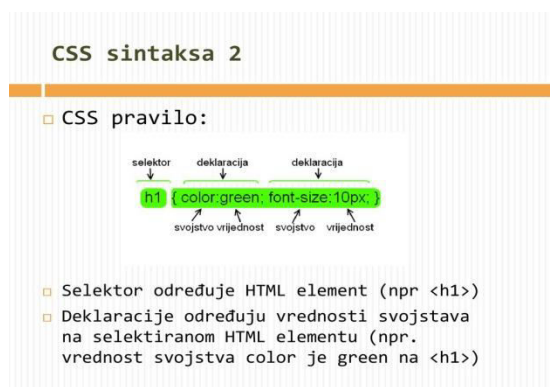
CSS sintaksa 2

CSS pravilo:

selektor

deklaracija

deklaracija

h1 { color:green; font-size:10px; }

svojstvo vrijednost svojstvo vrijednost

Selektor određuje HTML element (npr <h1>)

Deklaracije određuju vrednosti svojstava na selektiranom HTML elementu (npr. vrednost svojstva color je green na <h1>)